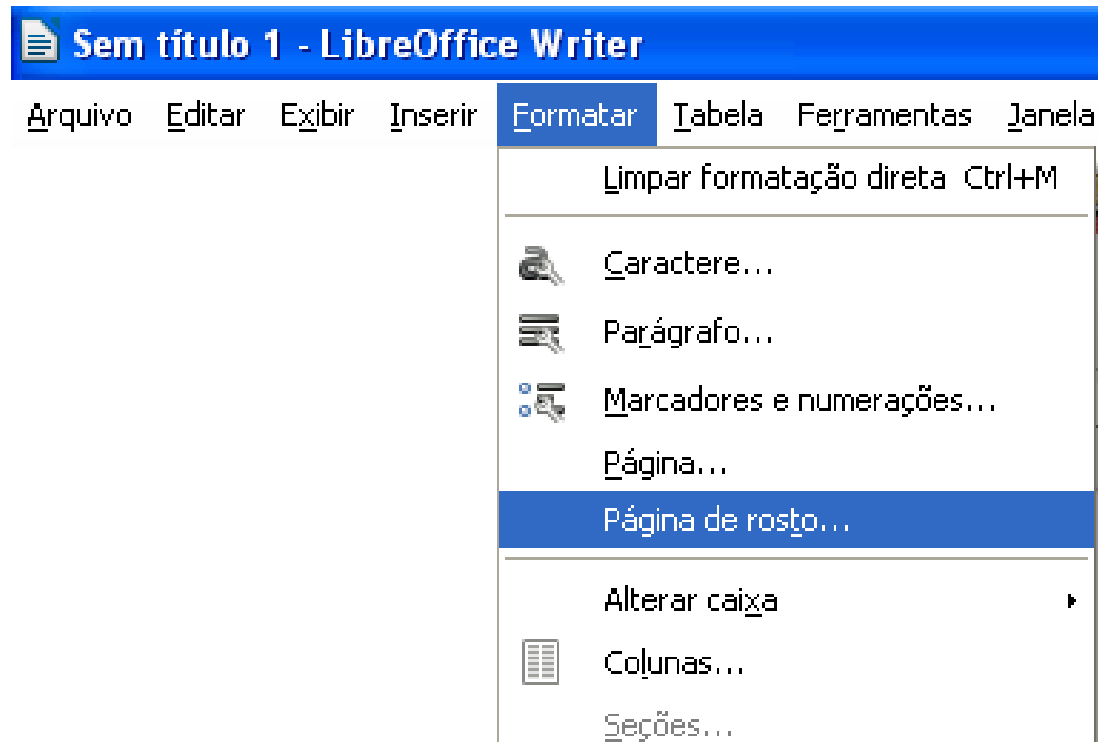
Sem título 1 - LibreOffice Writer

Arquivo Editar Exibir Inserir Formatar Tabela Ferramentas Janela

Limpar formatação direta Ctrl+M

Caractere...

Parágrafo...

Marcadores e numerações...

Página...

Página de rosto...

Alterar caixa

Colunas...

Seções...